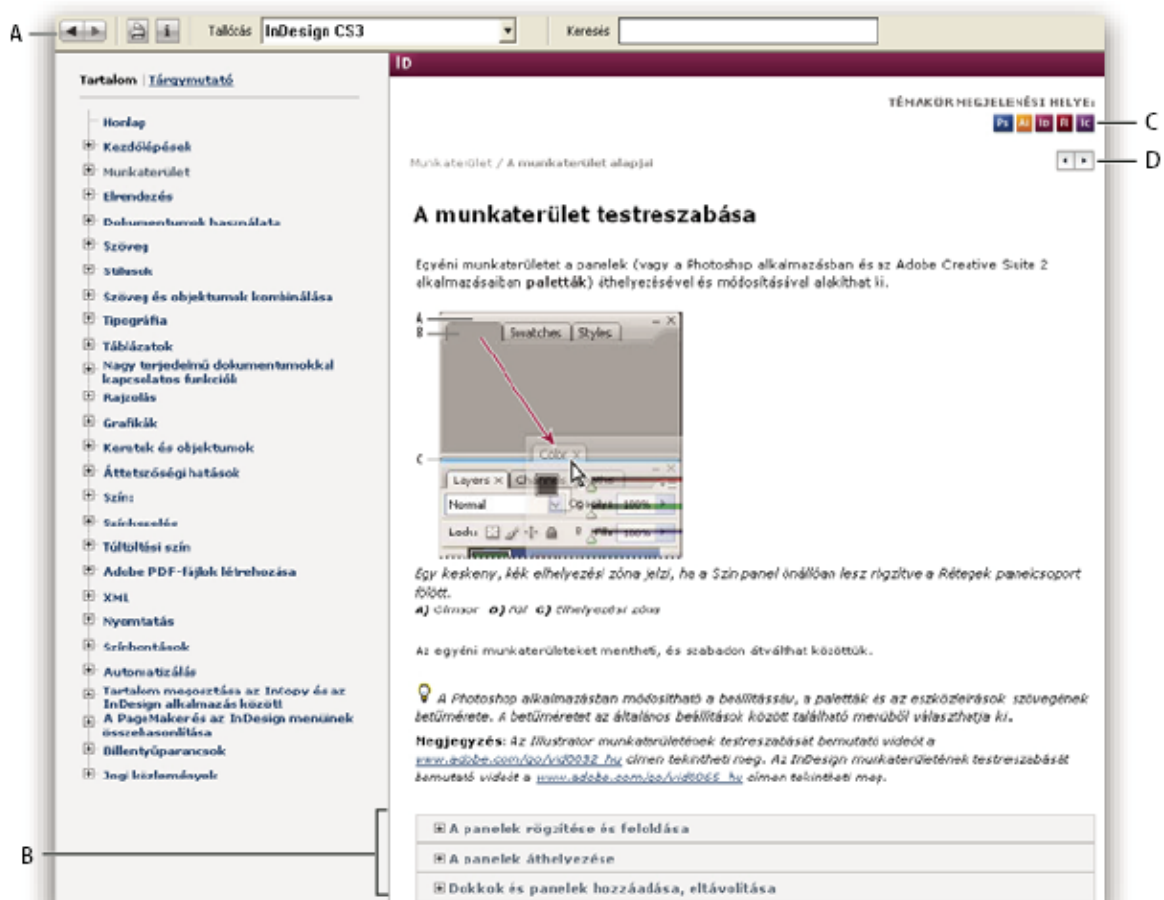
A

Tallózás InDesign CS3

Keresés

Tartalom | Tárgymutató

Honlap
Kezdőlépések
Munkaterület
Elrendezés
Dokumentumok használata
Szöveg
Stílusok
Szöveg és objektumok kombinálása
Tipográfia
Táblázatok
Nagy terjedelmű dokumentumokkal kapcsolatos funkciók
Rajzolás
Grafikák
Keretek és objektumok
Áttetszőségi hatások
Szín
Színkezelés
Töltötlési szín
Adobe PDF-fájlok létrehozása
XML
Nyomtatás
Színbontások
Automatizálás
Tartalom megosztása az Intopy és az InDesign alkalmazás között
A PageMakerés az InDesign menüinek összehasonlítása
Billentyűparancsok
Jogi közlemények

ID

TÉMAKÖR MEGJELENÉSI HELYE:

Ps Ai Id Fl Ic

C

Munkaterület / A munkaterület alapjai

D

A munkaterület testreszabása

Egyéni munkaterületet a panelek (vagy a Photoshop alkalmazásban és az Adobe Creative Suite 2 alkalmazásaiban paletták) áthelyezésével és módosításával alakíthat ki.

A
B
Swatches Styles
C
Color
Layers Channels
Normal
Opacity 100%
Lock
Fill 100%

Egy keskeny, kék elhelyezési zóna jelzi, ha a Szín panel önállóan lesz rögzítve a Rétegek panelcsoport fölött.
A) Címsor B) Fül C) Elhelyezési zóna

Az egyéni munkaterületeket mentheti, és szabadon átválthat közöttük.

A Photoshop alkalmazásban módosítható a beállítássáu, a paletták és az eszközleírások szövegének betűmérete. A betűméretet az általános beállítások között található menüből választhatja ki.

Negjegyzés: Az Illustrator munkaterületének testreszabását bemutató videót a www.adobe.com/go/vid0032_hu címen tekintheti meg. Az InDesign munkaterületének testreszabását bemutató videót a www.adobe.com/go/vid0065_hu címen tekintheti meg.

B

A panelek rögzítése és feloldása
A panelek áthelyezése
Dokkok és panelek hozzáadása, eltávolítása